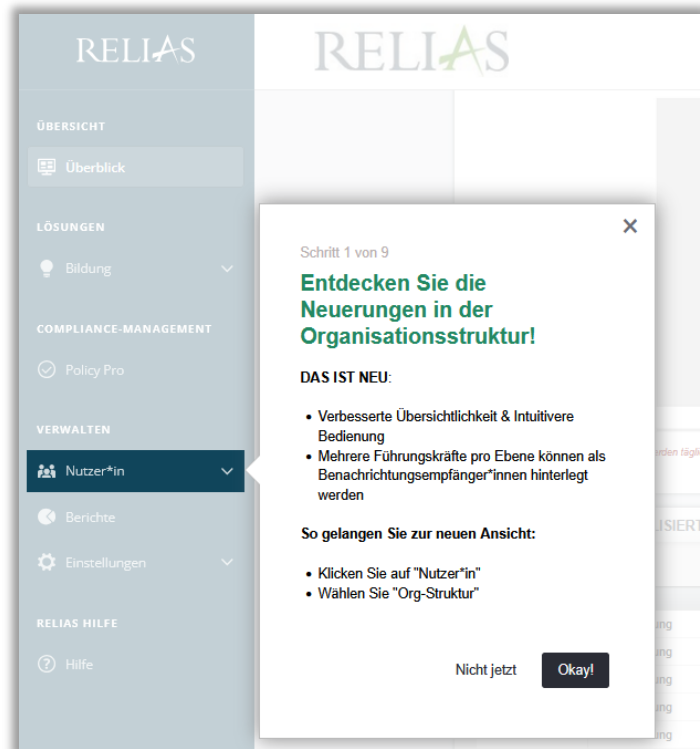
RELIAS

RELIAS

ÜBERSICHT

Überblick

LÖSUNGEN

Bildung

COMPLIANCE-MANAGEMENT

Policy Pro

VERWALTEN

Nutzer*in

Berichte

Einstellungen

RELIAS HILFE

Hilfe

×

Schritt 1 von 9

Entdecken Sie die Neuerungen in der Organisationsstruktur!

DAS IST NEU:

• Verbesserte Übersichtlichkeit & Intuitivere Bedienung
• Mehrere Führungskräfte pro Ebene können als Benachrichtigungsempfänger*innen hinterlegt werden

So gelangen Sie zur neuen Ansicht:

• Klicken Sie auf "Nutzer*in"
• Wählen Sie "Org-Struktur"

Nicht jetzt

Okay!

rden täglic

LISIERT

ung

ung

ung

ung

ung